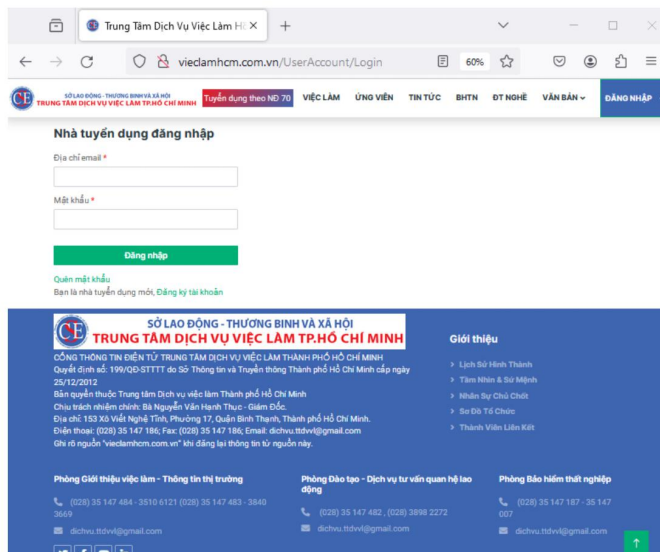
Trung Tâm Dịch Vụ Việc Làm H ×
+

vieclamhcm.com.vn/UserAccount/Login
60%

CE
SỞ LAO ĐỘNG - THƯƠNG BINH VÀ XÃ HỘI
TRUNG TÂM DỊCH VỤ VIỆC LÀM TP.HỒ CHÍ MINH
Tuyển dụng theo NĐ 70
VIỆC LÀM
ỨNG VIÊN
TIN TỨC
BHTN
ĐT NGHỀ
VĂN BẢN
ĐĂNG NHẬP

Nhà tuyển dụng đăng nhập

Địa chỉ email *

Mật khẩu *

Đăng nhập

Quên mật khẩu
Bạn là nhà tuyển dụng mới, Đăng ký tài khoản

CE
SỞ LAO ĐỘNG - THƯƠNG BINH VÀ XÃ HỘI
TRUNG TÂM DỊCH VỤ VIỆC LÀM TP.HỒ CHÍ MINH

CỔNG THÔNG TIN ĐIỆN TỬ TRUNG TÂM DỊCH VỤ VIỆC LÀM THÀNH PHỐ HỒ CHÍ MINH
Quyết định số: 199/QĐ-STTTT do Sở Thông tin và Truyền thông Thành phố Hồ Chí Minh cấp ngày 25/12/2012
Bản quyền thuộc Trung tâm Dịch vụ Việc làm Thành phố Hồ Chí Minh
Chịu trách nhiệm chính: Bà Nguyễn Văn Hạnh Thục - Giám Đốc.
Địa chỉ: 153 Xô Viết Nghệ Tĩnh, Phường 17, Quận Bình Thạnh, Thành phố Hồ Chí Minh.
Điện thoại: (028) 35 147 186; Fax: (028) 35 147 186; Email: dichvu.ttdvvl@gmail.com
Ghi rõ nguồn "vieclamhcm.com.vn" khi đăng lại thông tin từ nguồn này.

Giới thiệu
Lịch Sử Hình Thành
Tầm Nhìn & Sứ Mệnh
Nhân Sự Chủ Chốt
Sơ Đồ Tổ Chức
Thành Viên Liên Kết

Phòng Giới thiệu việc làm - Thông tin thị trường
(028) 35 147 484 - 3510 6121 (028) 35 147 483 - 3840 3669
dichvu.ttdvvl@gmail.com

Phòng Đào tạo - Dịch vụ tư vấn quan hệ lao động
(028) 35 147 482 , (028) 3898 2272
dichvu.ttdvvl@gmail.com

Phòng Bảo hiểm thất nghiệp
(028) 35 147 187 - 35 147 007
dichvu.ttdvvl@gmail.com